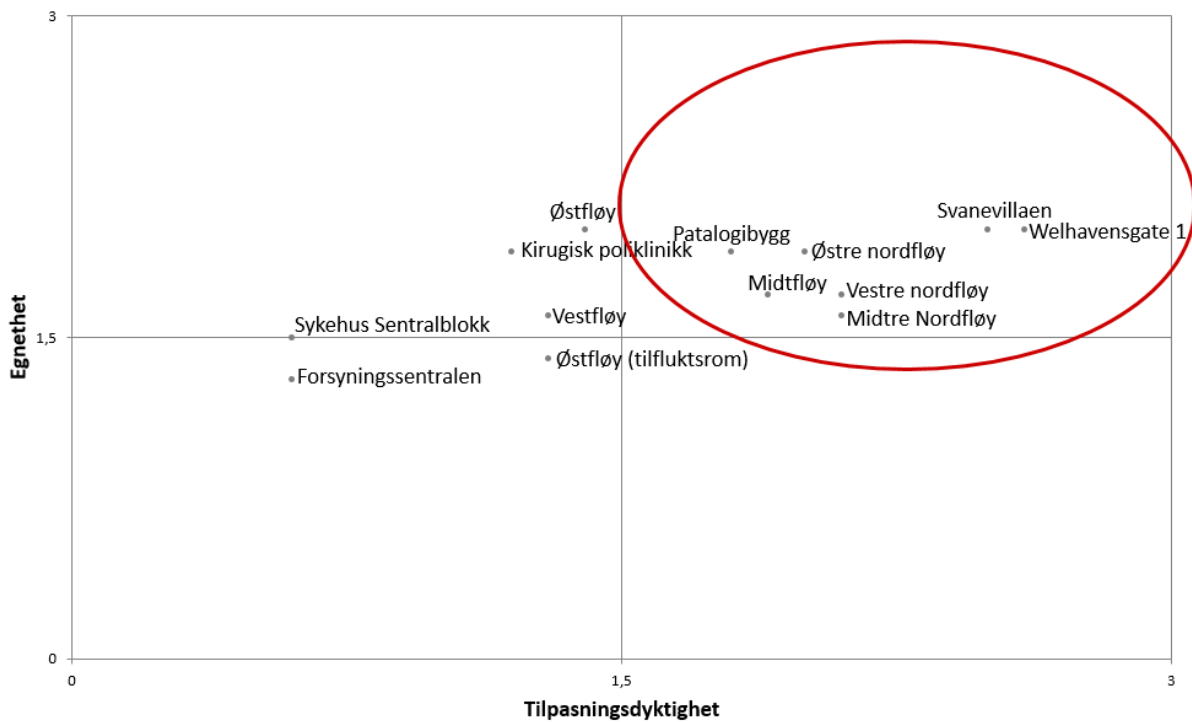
3
1,5
0
Egnethet
0
1,5
3
Tilpasningsdyktighet

Østfløy
Kirugisk poliklinikk
Patalogibygg
Østre nordfløy
Svanevillaen
Welhavensgate 1
Midtfløy
Vestre nordfløy
Midtre Nordfløy
Sykehus Sentralblokk
Vestfløy
Østfløy (tilfluktsrom)
Forsyningssentralen